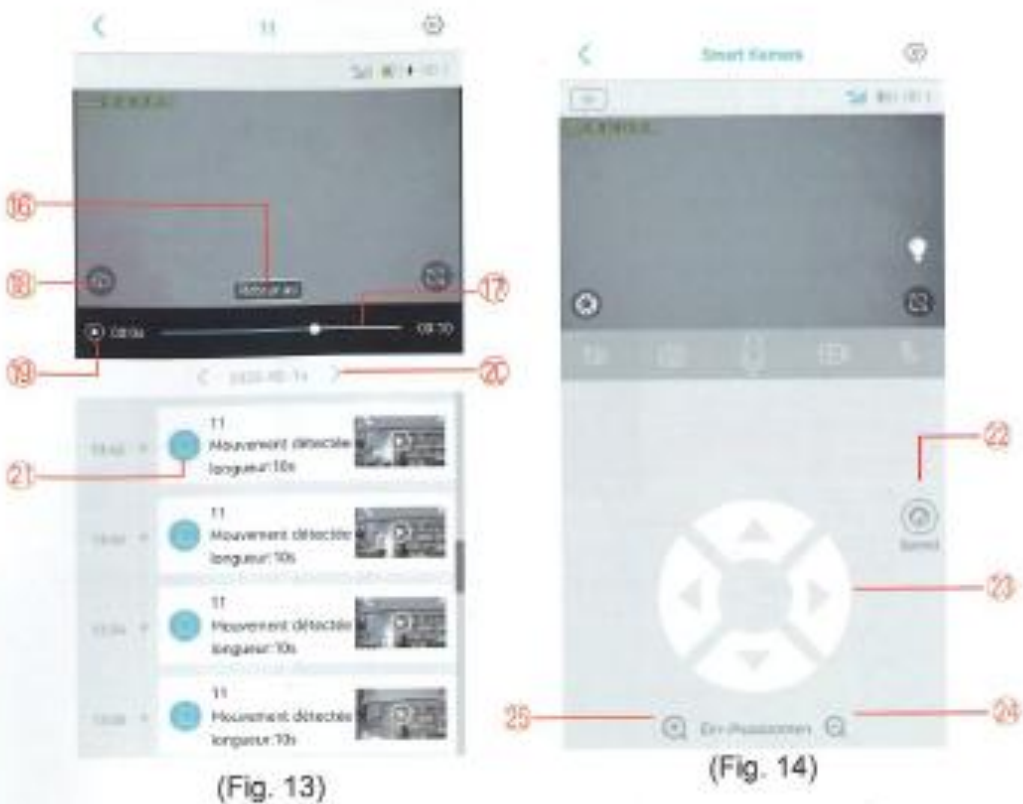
11

16
18
17
19
20
21

11
Mouvement détecté
longueur:10s

11
Mouvement détecté
longueur:10s

11
Mouvement détecté
longueur:10s

11
Mouvement détecté
longueur:10s

(Fig. 13)

Smart Kamera

22
Speed
23
25
24

(Fig. 14)